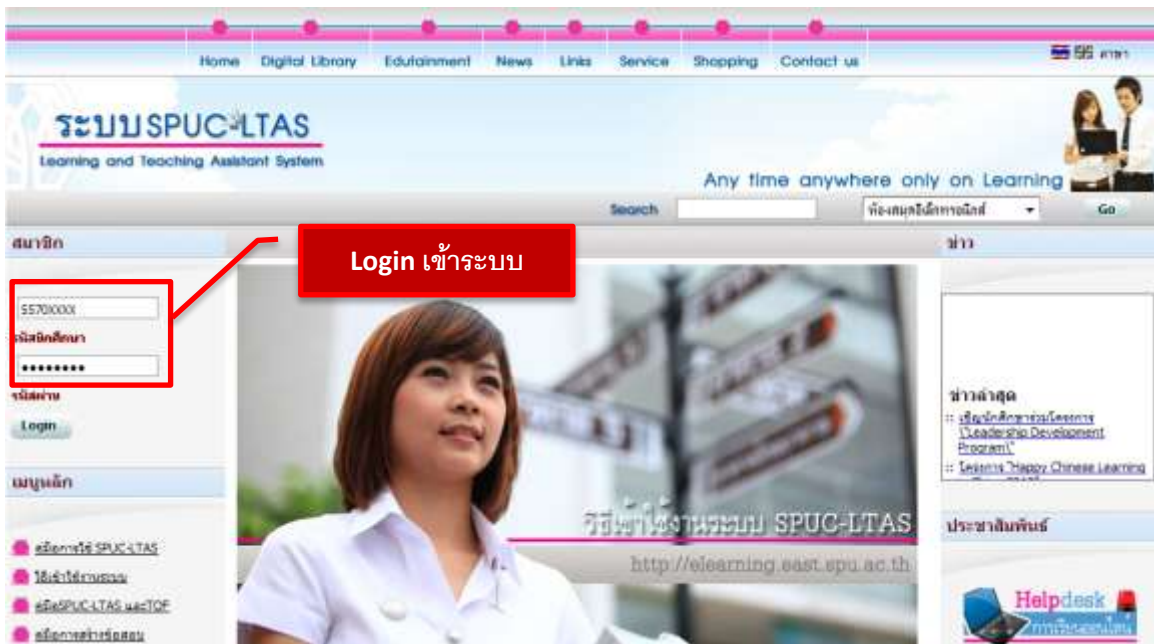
Home Digital Library Edutainment News Links Service Shopping Contact us

ภาษา

ระบบ SPUC-LTAS
Learning and Teaching Assistant System

Any time anywhere only on Learning

Search ห้องสมุดอิเล็กทรอนิกส์ Go

สมาชิก

Login เข้าระบบ

ข่าว

5570XXXX
รหัสนักศึกษา
•••••••••
รหัสผ่าน
Login

เมนูหลัก

คู่มือการใช้ SPUC-LTAS
วิธีเข้าใช้งานระบบ
คู่มือSPUC-LTAS และTQF
คู่มือการสร้างข้อสอบ

วิธีเข้าใช้งานระบบ SPUC-LTAS
http://elearning.east.spu.ac.th

ข่าวล่าสุด
:: เชิญนักศึกษาร่วมโครงการ "Leadership Development Program"
:: โครงการ "Happy Chinese Learning

ประชาสัมพันธ์

Helpdesk
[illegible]